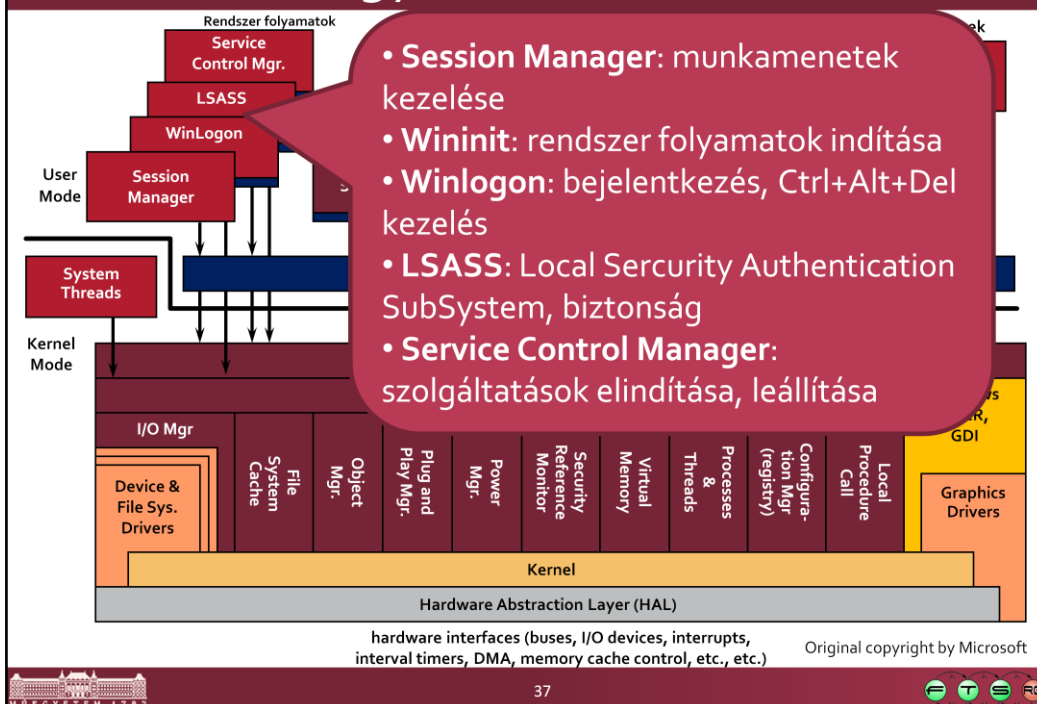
Rendszer folyamatok

Service Control Mgr.

LSASS

WinLogon

User Mode

Session Manager

System Threads

Kernel Mode

• **Session Manager**: munkamenetek kezelése
• **Wininit**: rendszer folyamatok indítása
• **Winlogon**: bejelentkezés, Ctrl+Alt+Del kezelés
• **LSASS**: Local Sercurity Authentication SubSystem, biztonság
• **Service Control Manager**: szolgáltatások elindítása, leállítása

I/O Mgr

Device & File Sys. Drivers

File System Cache

Object Mgr.

Plug and Play Mgr.

Power Mgr.

Security Reference Monitor

Virtual Memory

Processes & Threads

Configura-tion Mgr (registry)

Local Procedure Call

GDI

Graphics Drivers

Kernel

Hardware Abstraction Layer (HAL)

hardware interfaces (buses, I/O devices, interrupts, interval timers, DMA, memory cache control, etc., etc.)

Original copyright by Microsoft

37